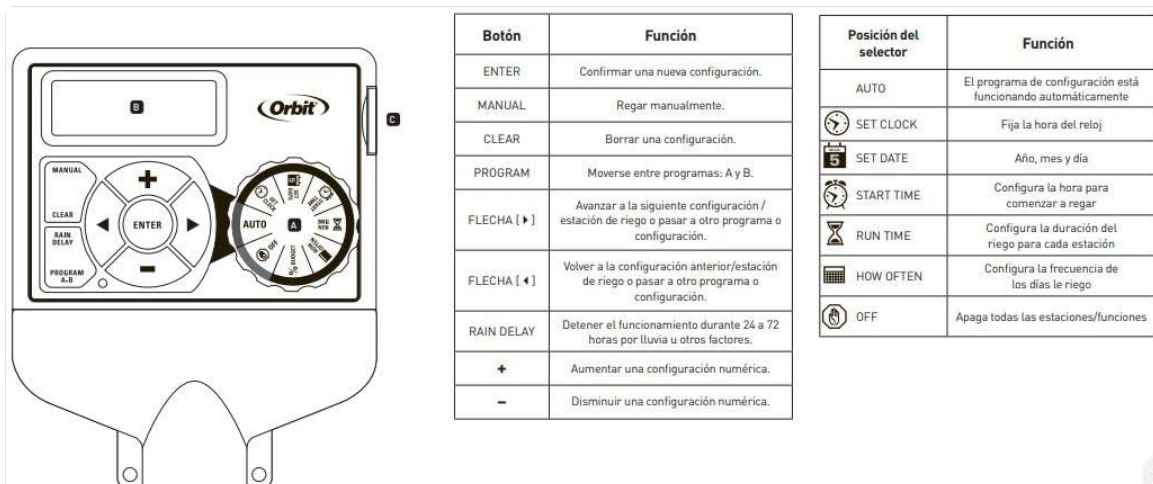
B

Orbit

C

MANUAL

CLEAR

RAIN DELAY

PROGRAM A-B

ENTER

AUTO

A

OFF

% BUDGET

| Botón | Función |
|---|---|
| ENTER | Confirmar una nueva configuración. |
| MANUAL | Regar manualmente. |
| CLEAR | Borrar una configuración. |
| PROGRAM | Moverse entre programas: A y B. |
| FLECHA [ ▶ ] | Avanzar a la siguiente configuración / estación de riego o pasar a otro programa o configuración. |
| FLECHA [ ◀ ] | Volver a la configuración anterior/estación de riego o pasar a otro programa o configuración. |
| RAIN DELAY | Detener el funcionamiento durante 24 a 72 horas por lluvia u otros factores. |
| + | Aumentar una configuración numérica. |
| – | Disminuir una configuración numérica. |

| Posición del selector | Función |
|---|---|
| AUTO | El programa de configuración está funcionando automáticamente |
| SET CLOCK | Fija la hora del reloj |
| 5 SET DATE | Año, mes y día |
| START TIME | Configura la hora para comenzar a regar |
| RUN TIME | Configura la duración del riego para cada estación |
| HOW OFTEN | Configura la frecuencia de los días le riego |
| OFF | Apaga todas las estaciones/funciones |